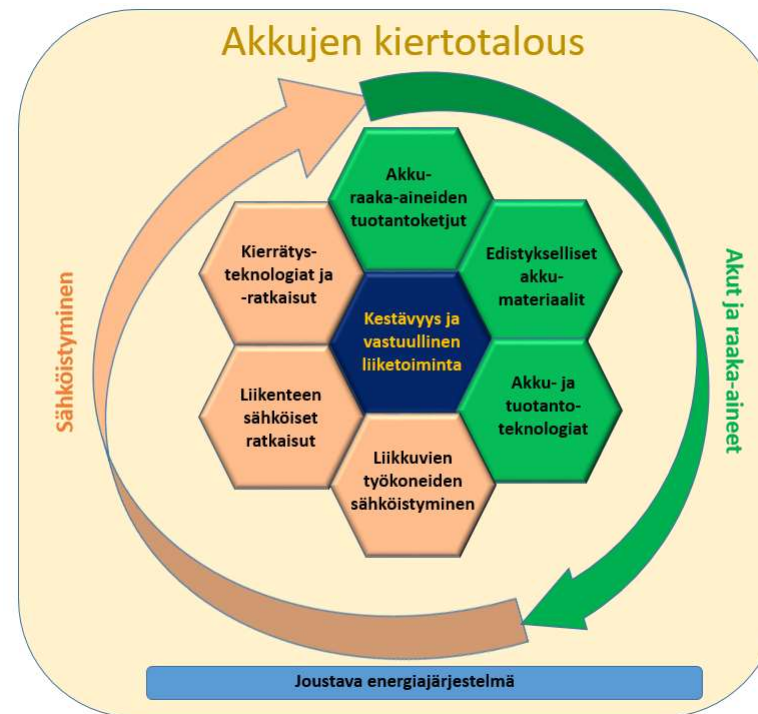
Akkujen kiertotalous

Sähköistyminen

Akut ja raaka-aineet

Akku-raaka-aineiden tuotantoketjut

Kierrätys-teknologiat ja -ratkaisut

Edistykselliset akku-materiaalit

Kestävyys ja vastuullinen liiketoiminta

Liikenteen sähköiset ratkaisut

Akku- ja tuotanto-teknologiat

Liikkuvien työkoneiden sähköistyminen

Joustava energiajärjestelmä